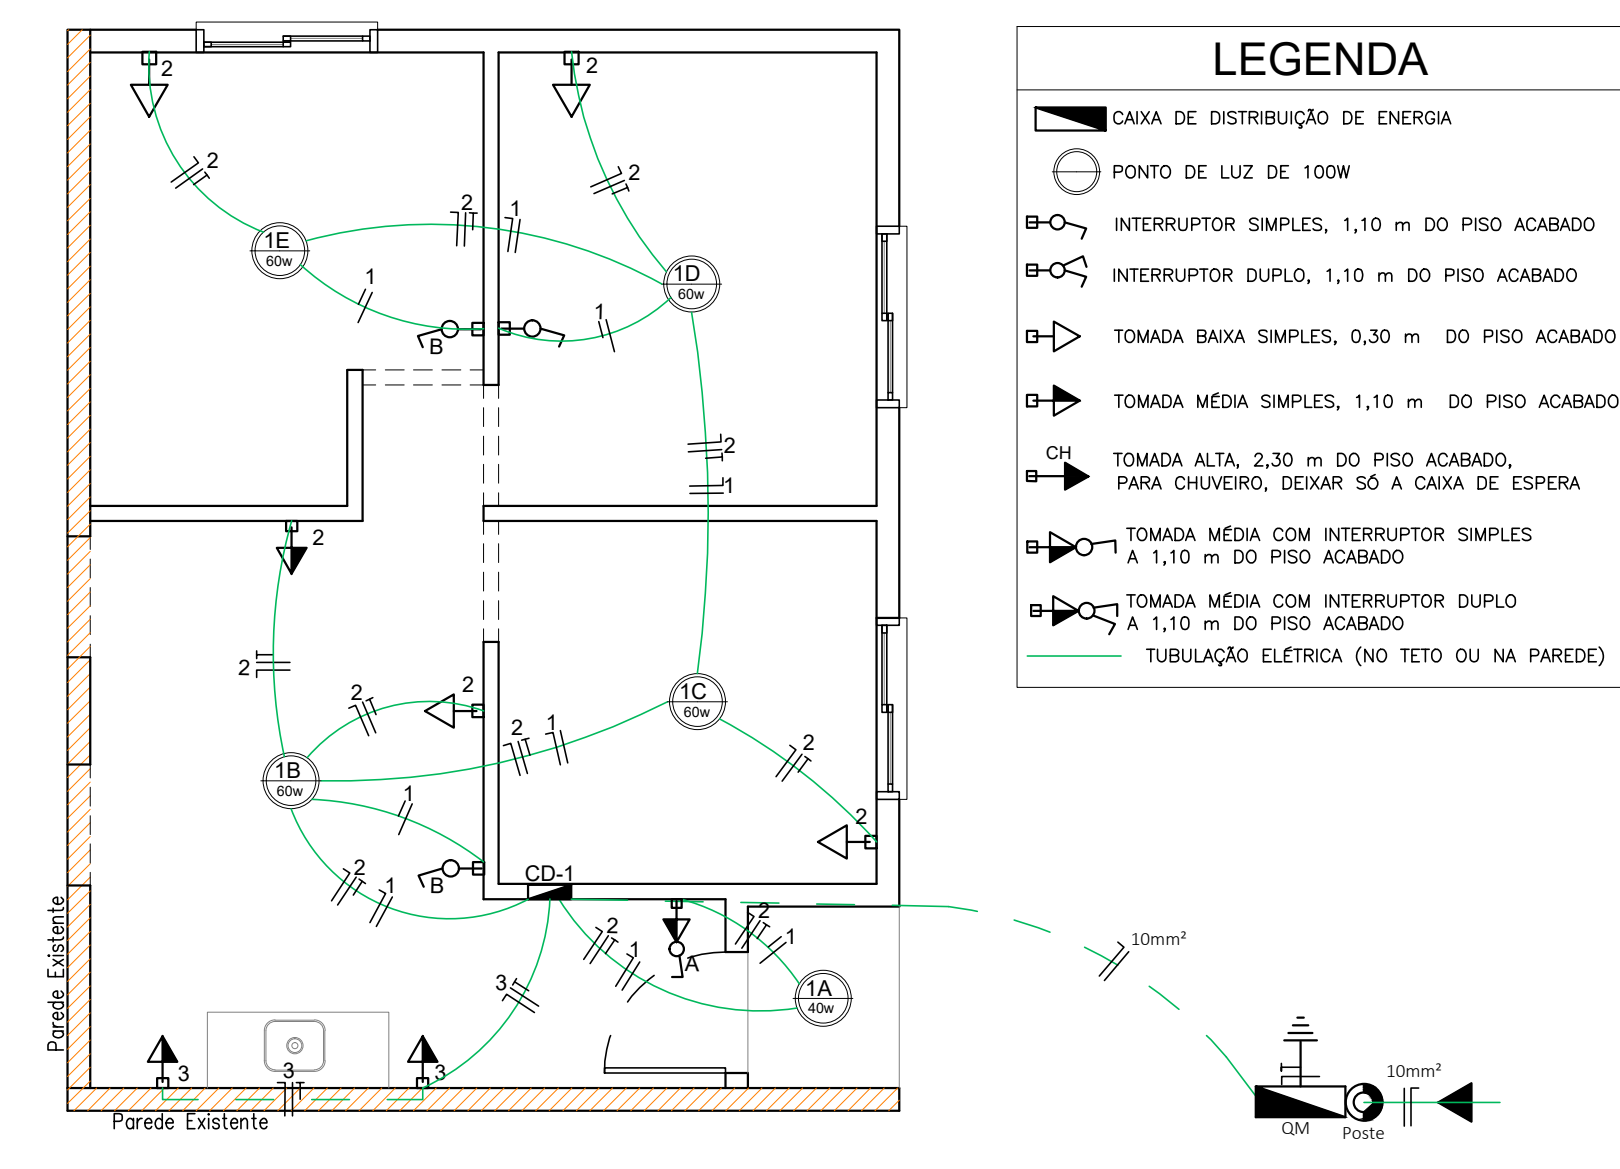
LEGENDA

CAIXA DE DISTRIBUIÇÃO DE ENERGIA

PONTO DE LUZ DE 100W

INTERRUPTOR SIMPLES, 1,10 m DO PISO ACABADO

INTERRUPTOR DUPLO, 1,10 m DO PISO ACABADO

TOMADA BAIXA SIMPLES, 0,30 m DO PISO ACABADO

TOMADA MÉDIA SIMPLES, 1,10 m DO PISO ACABADO

CH
TOMADA ALTA, 2,30 m DO PISO ACABADO, PARA CHUVEIRO, DEIXAR SÓ A CAIXA DE ESPERA

TOMADA MÉDIA COM INTERRUPTOR SIMPLES A 1,10 m DO PISO ACABADO

TOMADA MÉDIA COM INTERRUPTOR DUPLO A 1,10 m DO PISO ACABADO

TUBULAÇÃO ELÉTRICA (NO TETO OU NA PAREDE)

2 2 2 1E 60w 2 1 1 B 2 2 1D 60w 1 2 1 2 2 2 2 2 1B 60w 2 1 1C 60w 2 2 1 B 2 1 CD-1 2 2 1 2 1 A 1A 40w 3 3 3 3

10mm²
10mm²
QM
Poste

Parede Existente
Parede Existente